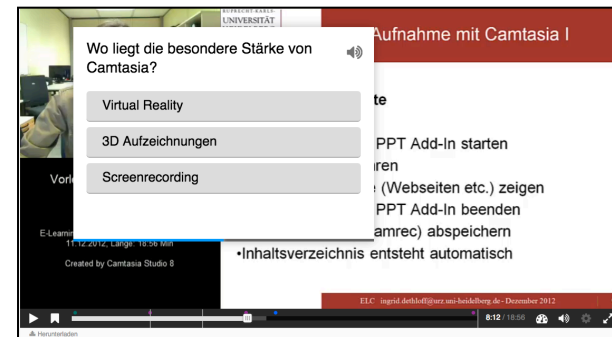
RUPRECHT-KARLS-
UNIVERSITÄT

Wo liegt die besondere Stärke von Camtasia?

Virtual Reality

3D Aufzeichnungen

Screenrecording

Aufnahme mit Camtasia I

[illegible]te

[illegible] PPT Add-In starten
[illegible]ren
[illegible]e (Webseiten etc.) zeigen
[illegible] PPT Add-In beenden
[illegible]amrec) abspeichern
•Inhaltsverzeichnis entsteht automatisch

Vorle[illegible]

E-Learnin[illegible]
11.12.2012, Länge: 18:56 Min

Created by Camtasia Studio 8

ELC · ingrid.dethloff@urz.uni-heidelberg.de - Dezember 2012

8:12 / 18:56

Herunterladen